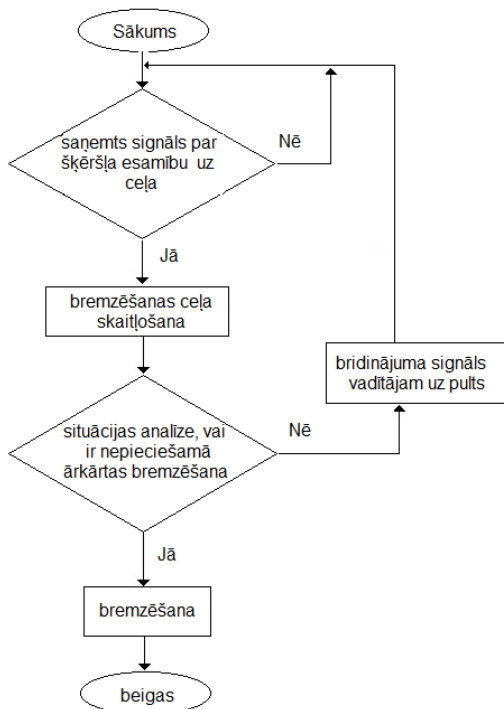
Sākums

saņemts signāls par šķēršļa esamību uz ceļa

Nē

Jā

bremzēšanas ceļa skaitļošana

bridinājuma signāls vadītājam uz pults

situācijas analīze, vai ir nepieciešamā ārkārtas bremzēšana

Nē

Jā

bremzēšana

beigas